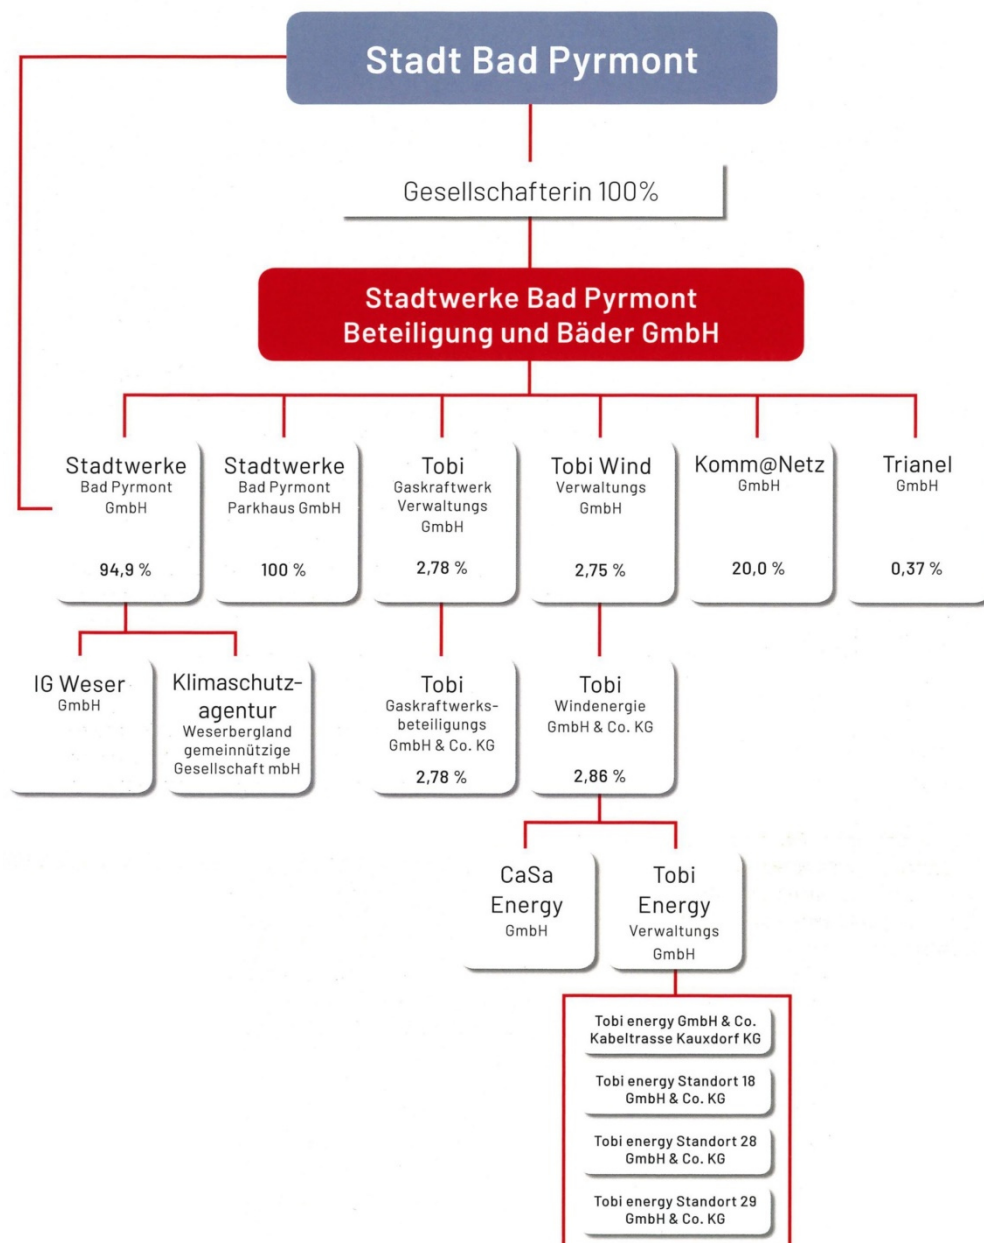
Stadt Bad Pyrmont

Gesellschafterin 100%

Stadtwerke Bad Pyrmont
Beteiligung und Bäder GmbH

Stadtwerke
Bad Pyrmont
GmbH

94,9 %

Stadtwerke
Bad Pyrmont
Parkhaus GmbH

100 %

Tobi
Gaskraftwerk
Verwaltungs
GmbH

2,78 %

Tobi Wind
Verwaltungs
GmbH

2,75 %

Komm@Netz
GmbH

20,0 %

Trianel
GmbH

0,37 %

IG Weser
GmbH

Klimaschutzagentur
Weserbergland
gemeinnützige
Gesellschaft mbH

Tobi
Gaskraftwerksbeteiligungs
GmbH & Co. KG

2,78 %

Tobi
Windenergie
GmbH & Co. KG

2,86 %

CaSa
Energy
GmbH

Tobi
Energy
Verwaltungs
GmbH

Tobi energy GmbH & Co.
Kabeltrasse Kauxdorf KG

Tobi energy Standort 18
GmbH & Co. KG

Tobi energy Standort 28
GmbH & Co. KG

Tobi energy Standort 29
GmbH & Co. KG